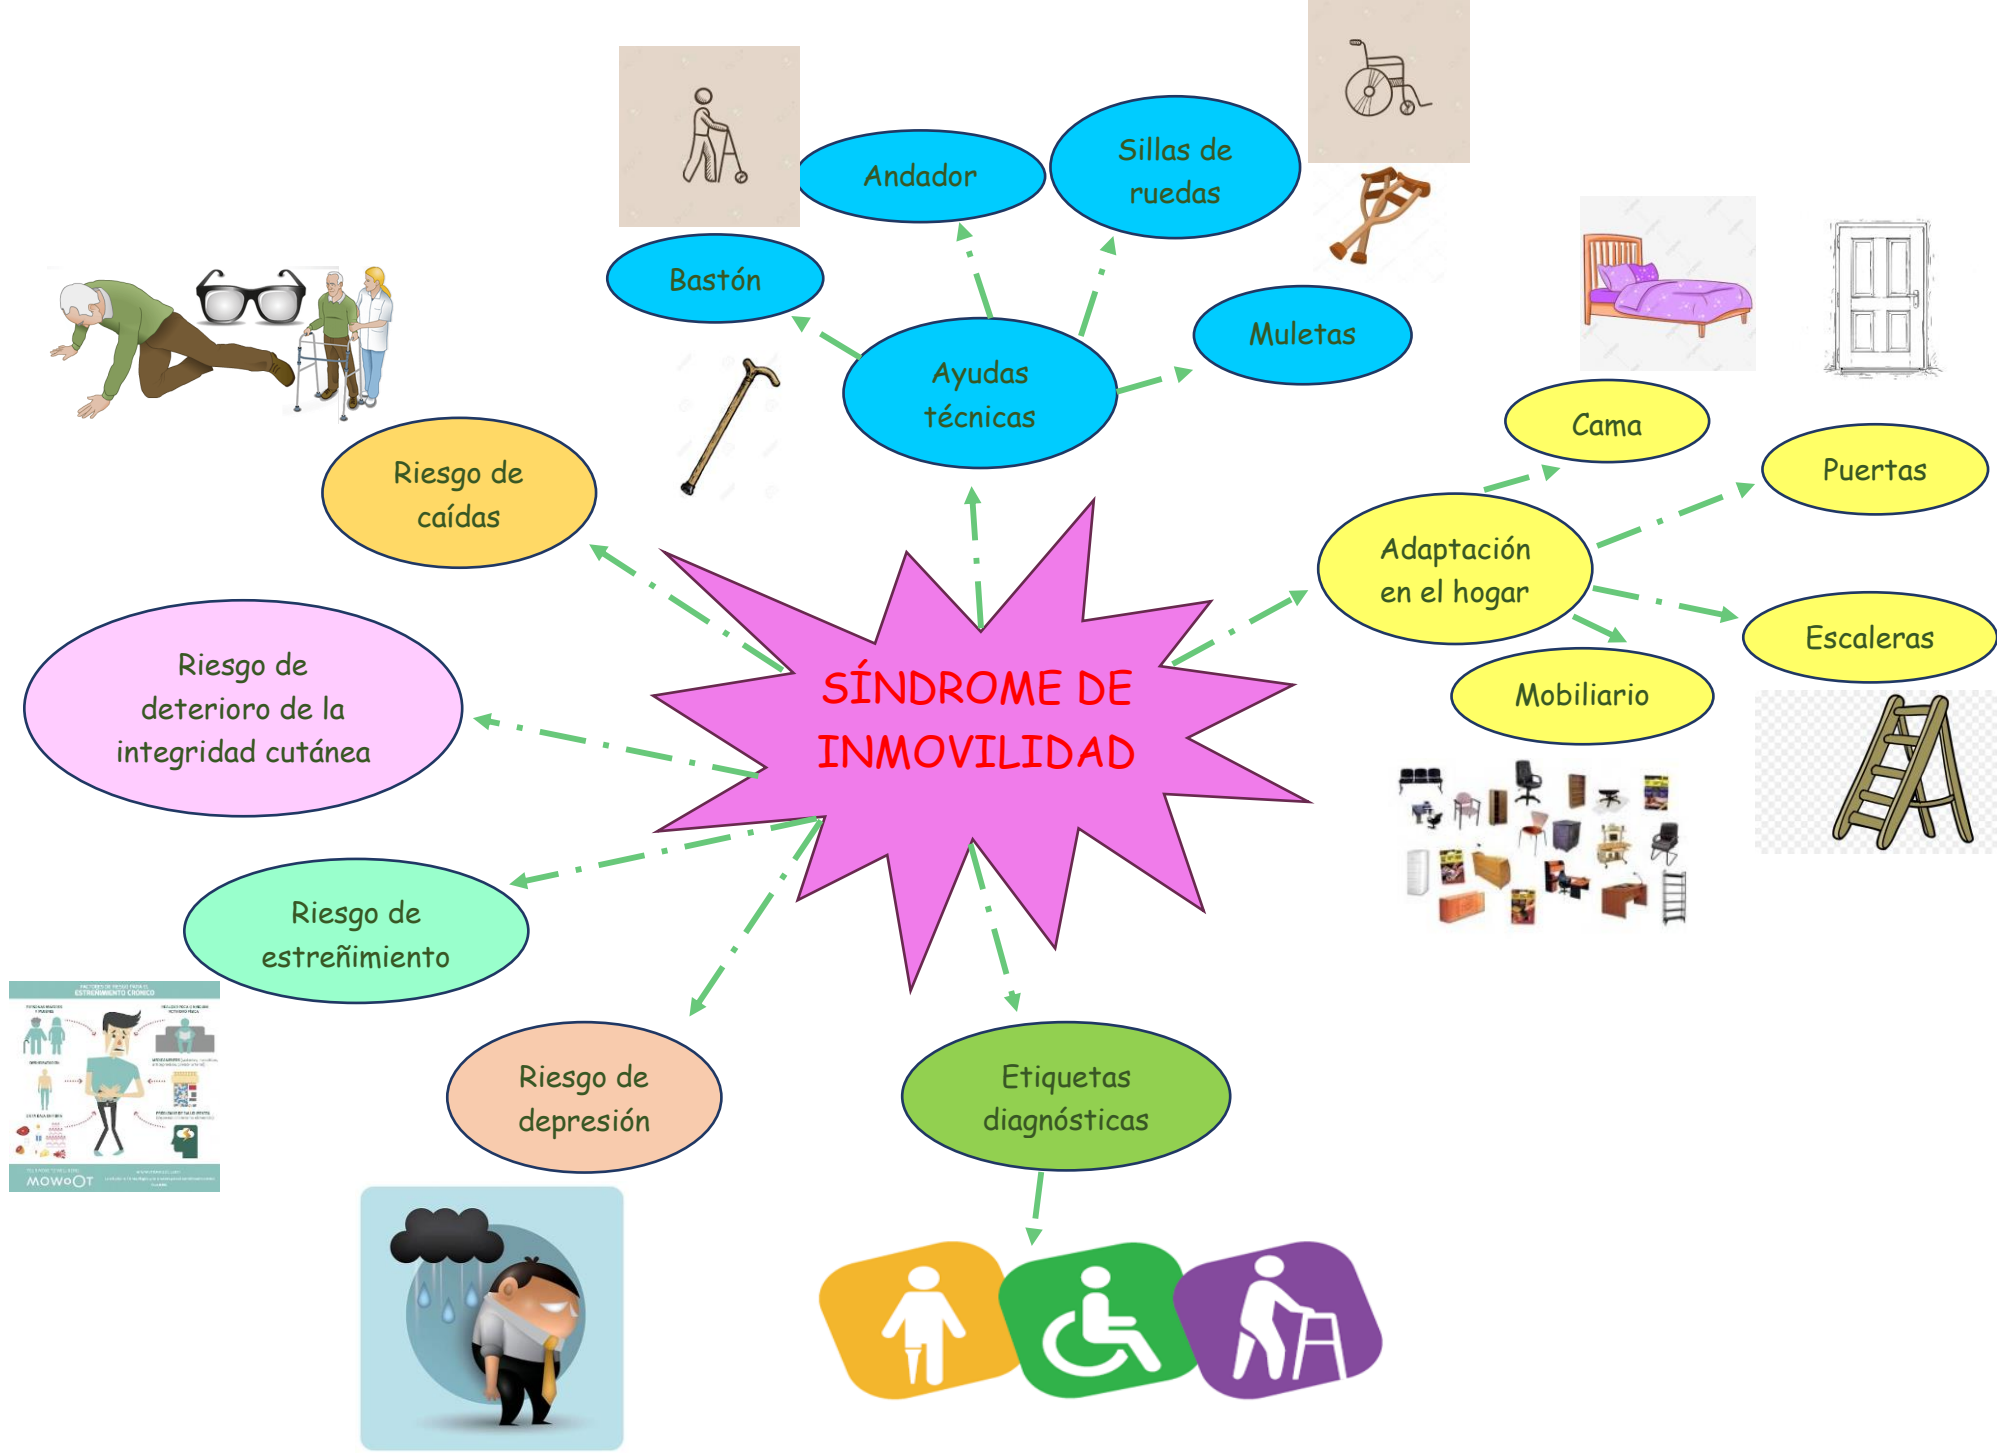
SÍNDROME DE INMOVILIDAD

Ayudas técnicas

Bastón

Andador

Sillas de ruedas

Muletas

Adaptación en el hogar

Cama

Puertas

Escaleras

Mobiliario

Etiquetas diagnósticas

Riesgo de depresión

Riesgo de estreñimiento

Riesgo de deterioro de la integridad cutánea

Riesgo de caídas

MOWOOT